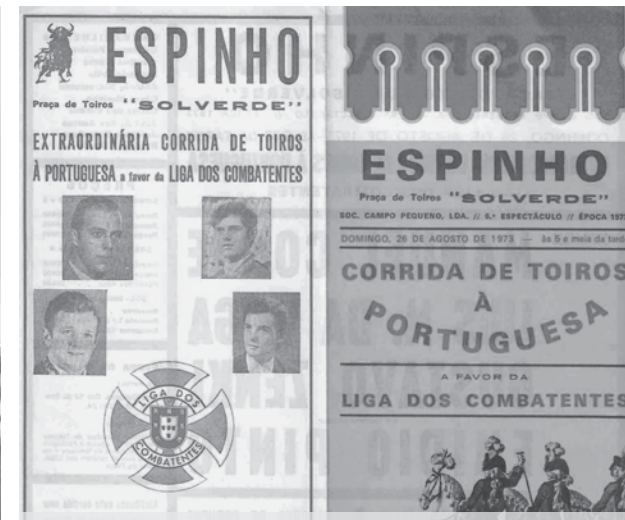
ESPINHO

Praça de Toiros "SOLVERDE"

EXTRAORDINÁRIA CORRIDA DE TOIROS À PORTUGUESA a favor da LIGA DOS COMBATENTES

LIGA DOS COMBATENTES

ESPINHO

Praça de Toiros "SOLVERDE"

SOC. CAMPO PEQUENO, LDA. // 6.º ESPECTÁCULO // ÉPOCA 197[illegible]

DOMINGO, 26 DE AGOSTO DE 1973 — às 5 e meia da tard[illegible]

CORRIDA DE TOIROS À PORTUGUESA

A FAVOR DA

LIGA DOS COMBATENTES